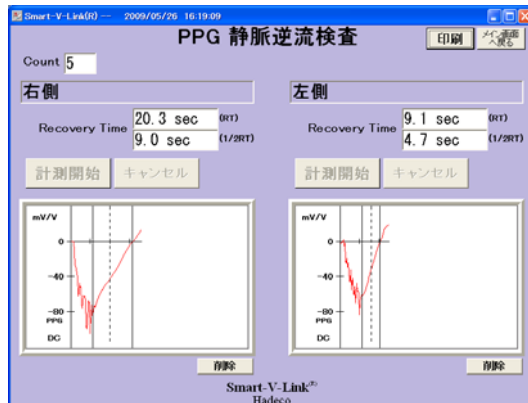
Smart-V-Link(R) — 2009/05/26 16:19:09

PPG 静脈逆流検査

印刷

メイン画面へ戻る

Count 5

右側

Recovery Time 20.3 sec (RT) 9.0 sec (1/2RT)

計測開始 キャンセル

mV/V
0
−40
−80
PPG
DC

削除

左側

Recovery Time 9.1 sec (RT) 4.7 sec (1/2RT)

計測開始 キャンセル

mV/V
0
−40
−80
PPG
DC

削除

Smart-V-Link®
Hadeco